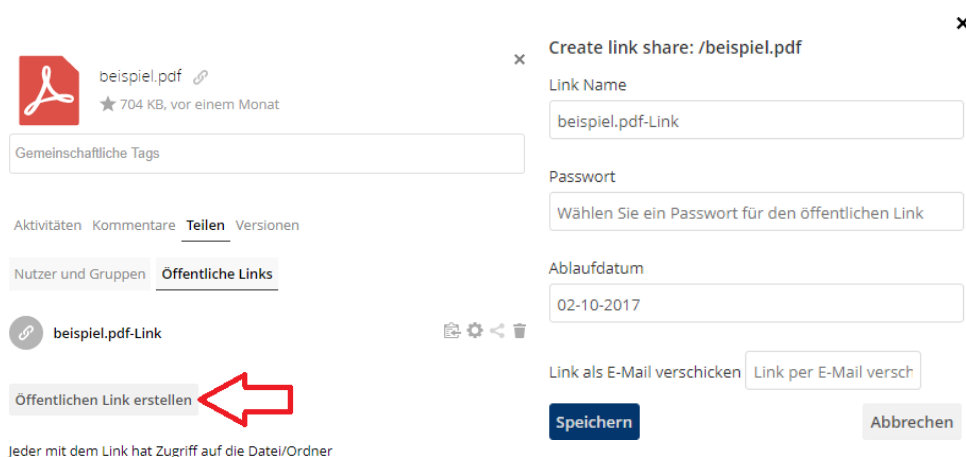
beispiel.pdf

704 KB, vor einem Monat

×

Gemeinschaftliche Tags

Aktivitäten Kommentare Teilen Versionen

Nutzer und Gruppen Öffentliche Links

beispiel.pdf-Link

Öffentlichen Link erstellen

Jeder mit dem Link hat Zugriff auf die Datei/Ordner

×

Create link share: /beispiel.pdf

Link Name

beispiel.pdf-Link

Passwort

Wählen Sie ein Passwort für den öffentlichen Link

Ablaufdatum

02-10-2017

Link als E-Mail verschicken

Link per E-Mail versch

Speichern

Abbrechen